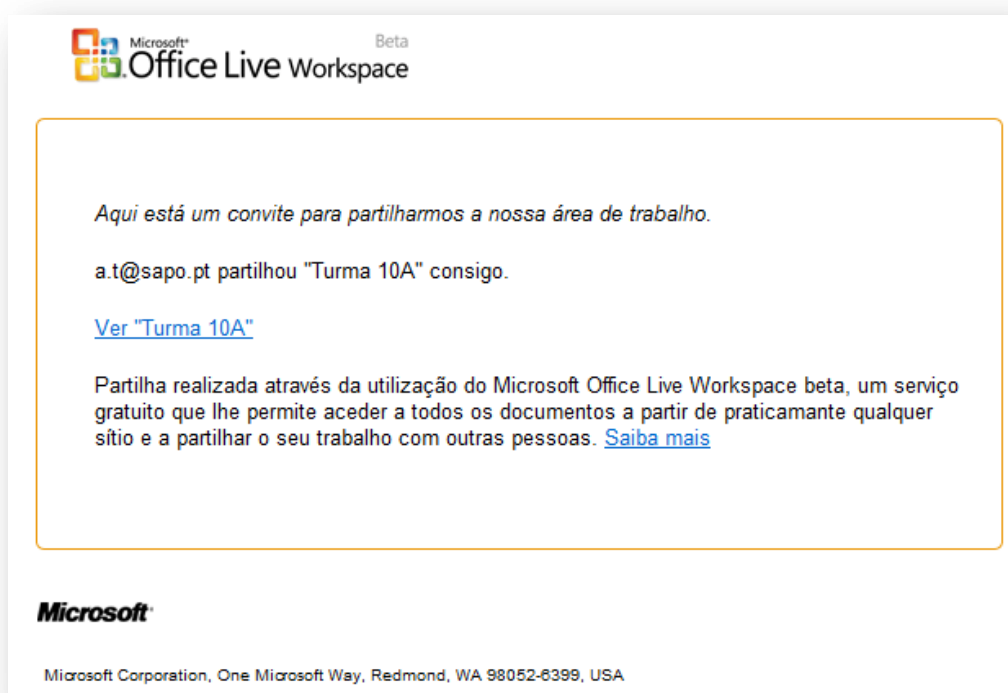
Microsoft® Office Live Workspace Beta

Aqui está um convite para partilharmos a nossa área de trabalho.

a.t@sapo.pt partilhou "Turma 10A" consigo.

Ver "Turma 10A"

Partilha realizada através da utilização do Microsoft Office Live Workspace beta, um serviço gratuito que lhe permite aceder a todos os documentos a partir de praticamente qualquer sítio e a partilhar o seu trabalho com outras pessoas. Saiba mais

Microsoft®

Microsoft Corporation, One Microsoft Way, Redmond, WA 98052-6399, USA